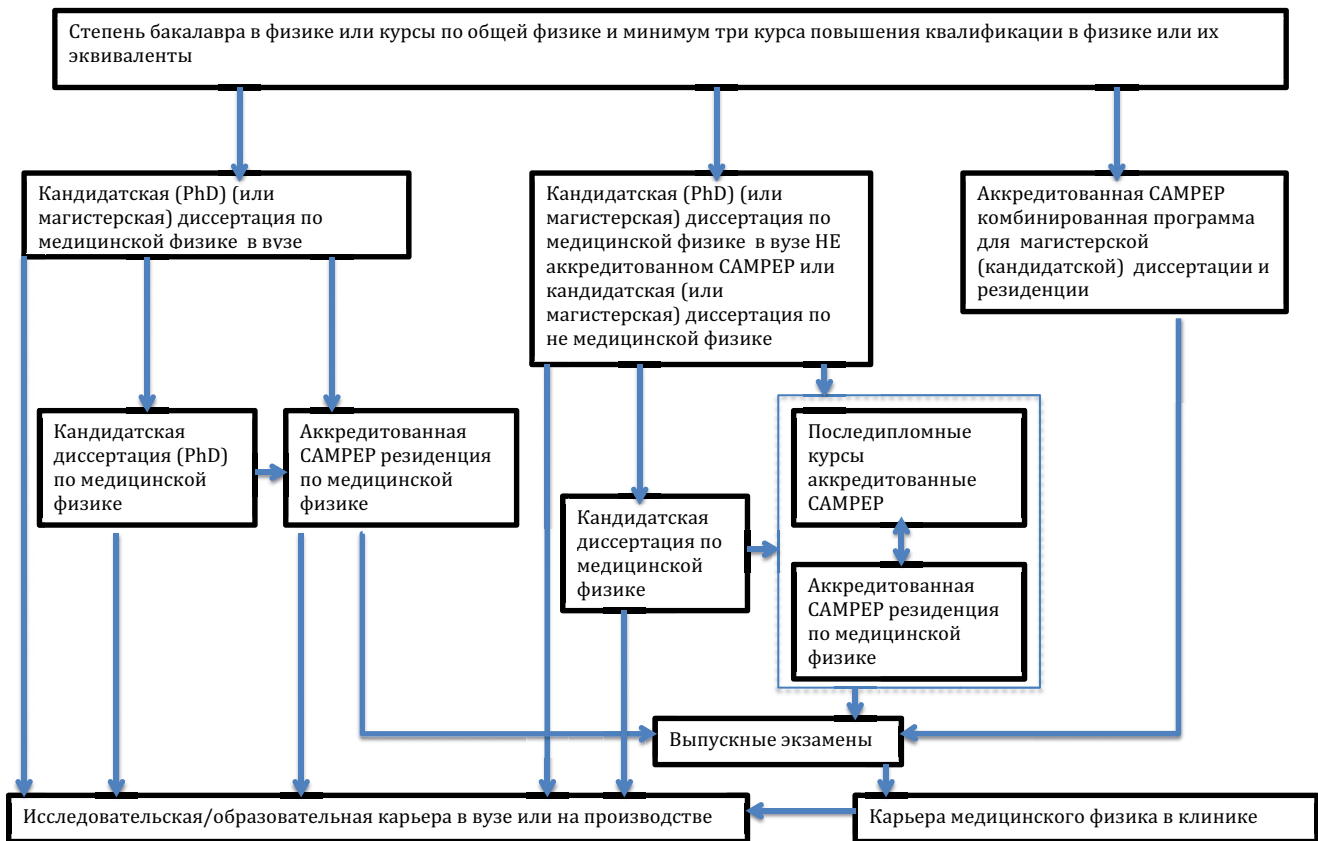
Степень бакалавра в физике или курсы по общей физике и минимум три курса повышения квалификации в физике или их эквиваленты

Кандидатская (PhD) (или магистерская) диссертация по медицинской физике в вузе

Кандидатская (PhD) (или магистерская) диссертация по медицинской физике в вузе НЕ аккредитованном CAMPEP или кандидатская (или магистерская) диссертация по не медицинской физике

Аккредитованная CAMPEP комбинированная программа для магистерской (кандидатской) диссертации и резиденции

Кандидатская диссертация (PhD) по медицинской физике

Аккредитованная CAMPEP резиденция по медицинской физике

Кандидатская диссертация по медицинской физике

Последипломные курсы аккредитованные CAMPEP

Аккредитованная CAMPEP резиденция по медицинской физике

Выпускные экзамены

Исследовательская/образовательная карьера в вузе или на производстве

Карьера медицинского физика в клинике